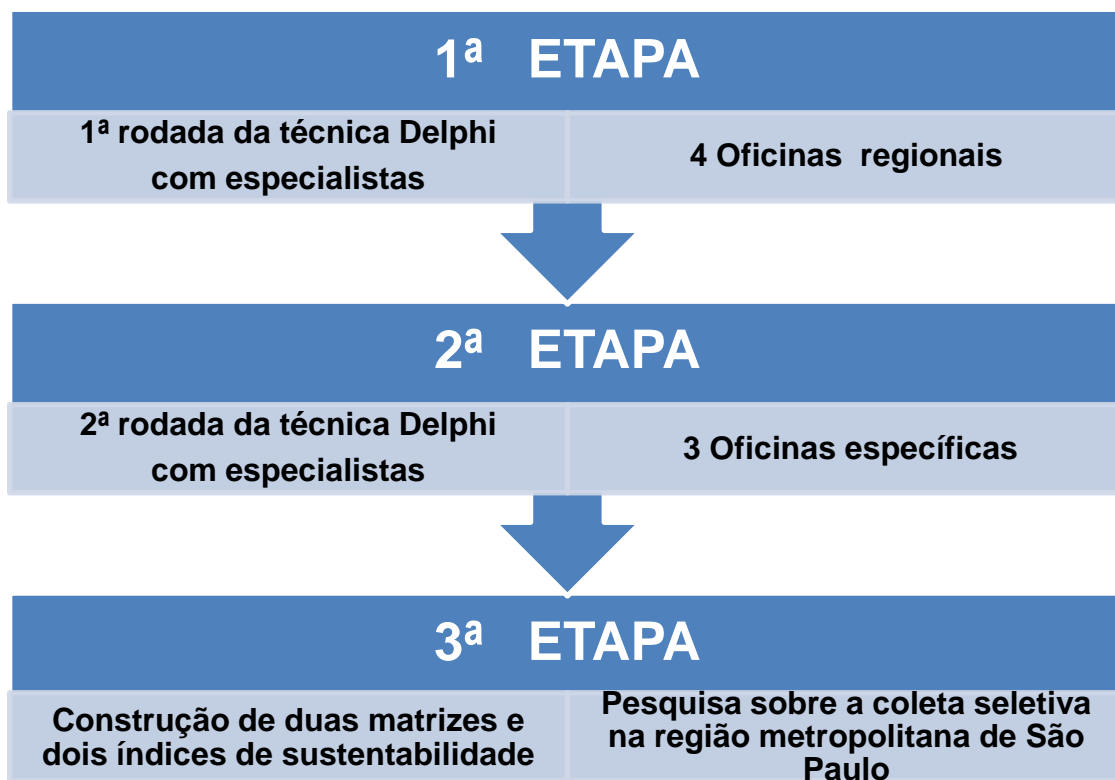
1ª ETAPA

1ª rodada da técnica Delphi com especialistas

4 Oficinas regionais

2ª ETAPA

2ª rodada da técnica Delphi com especialistas

3 Oficinas específicas

3ª ETAPA

Construção de duas matrizes e dois índices de sustentabilidade

Pesquisa sobre a coleta seletiva na região metropolitana de São Paulo